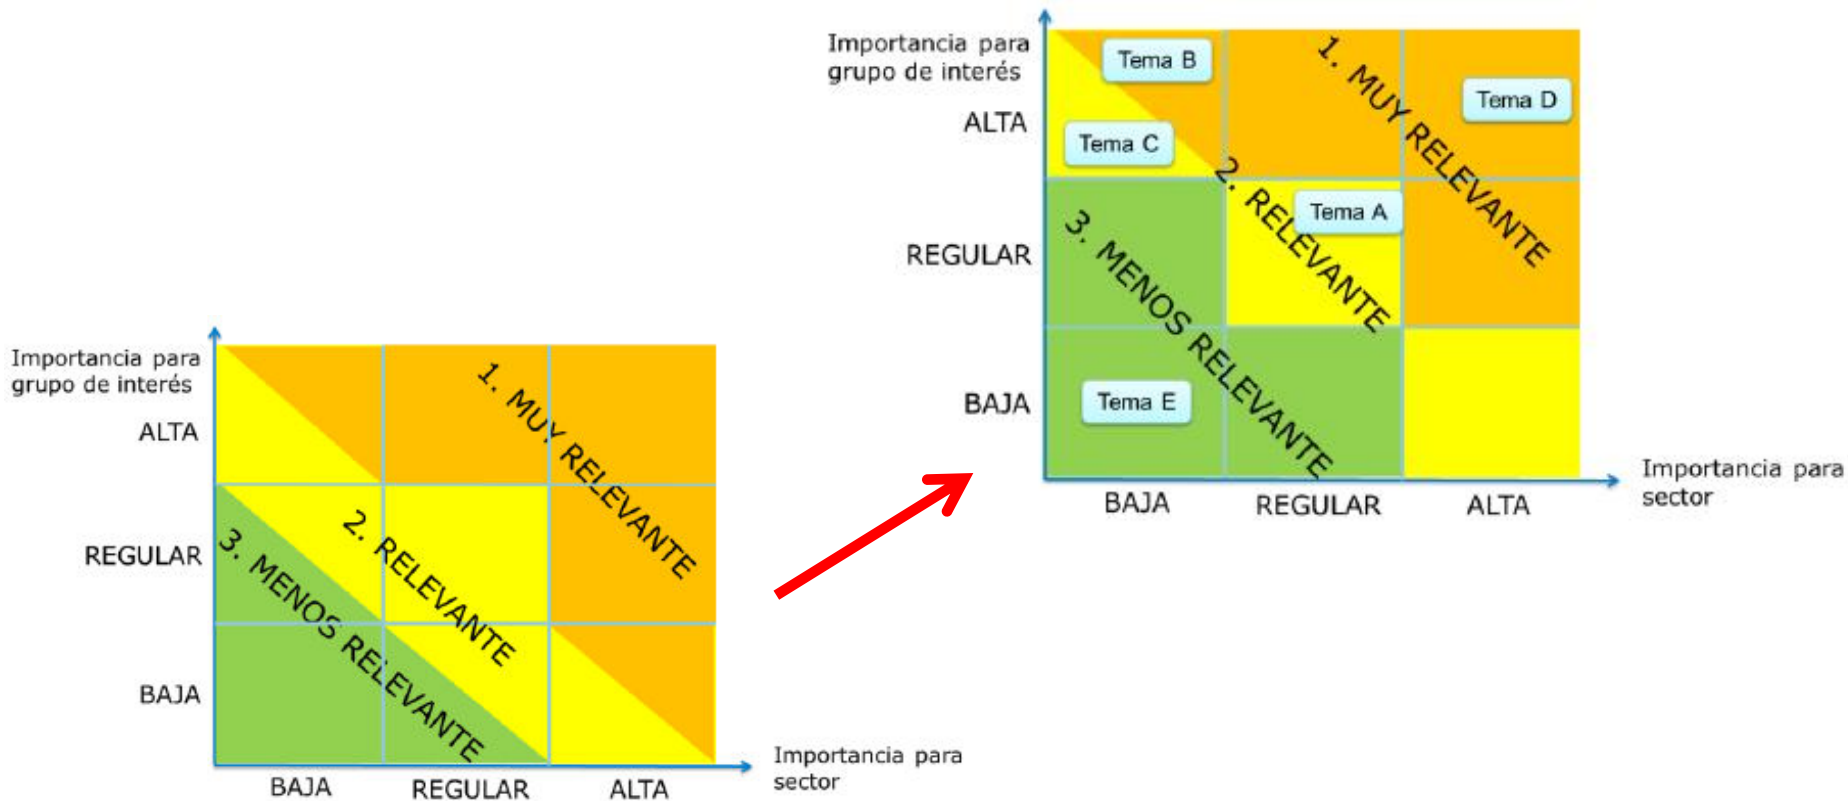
Importancia para grupo de interés

ALTA

REGULAR

BAJA

1. MUY RELEVANTE

2. RELEVANTE

3. MENOS RELEVANTE

BAJA REGULAR ALTA

Importancia para sector

Importancia para grupo de interés

ALTA

REGULAR

BAJA

Tema B

Tema C

Tema D

Tema A

Tema E

1. MUY RELEVANTE

2. RELEVANTE

3. MENOS RELEVANTE

BAJA REGULAR ALTA

Importancia para sector